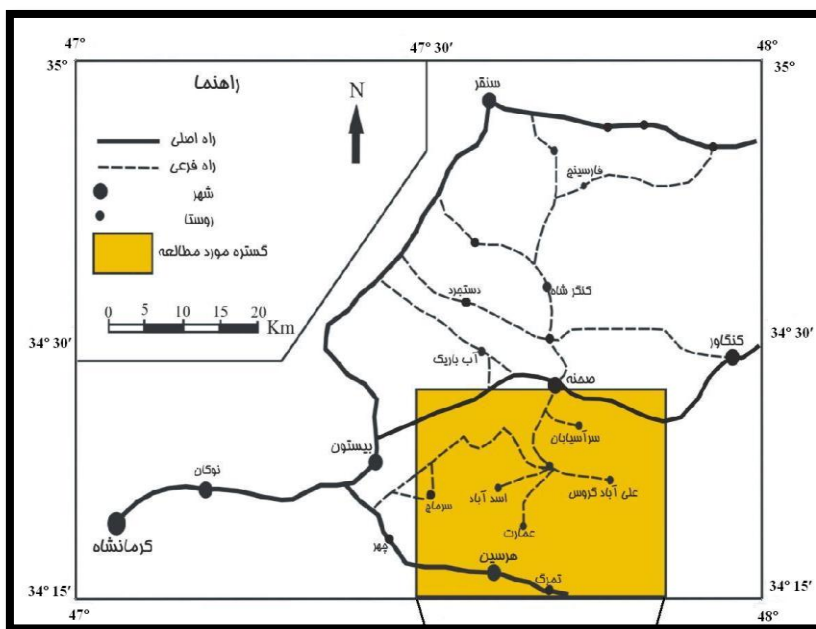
47°
47° 30′
48°
35°
35°
راهنما
N
راه اصلی
راه فرعی
شهر
روستا
گستره مورد مطالعه
0 5 10 15 20 Km
سنقر
فارسینج
کنگر شاه
دستجرد
آب باریک
صحنه
کنگاور
34° 30′
34° 30′
بیستون
سرآسیابان
اسد آباد
علی آباد گروس
سرماج
عمارت
نوکان
کرمانشاه
چهر
هرسین
تمرگ
34° 15′
34° 15′
47°
48°